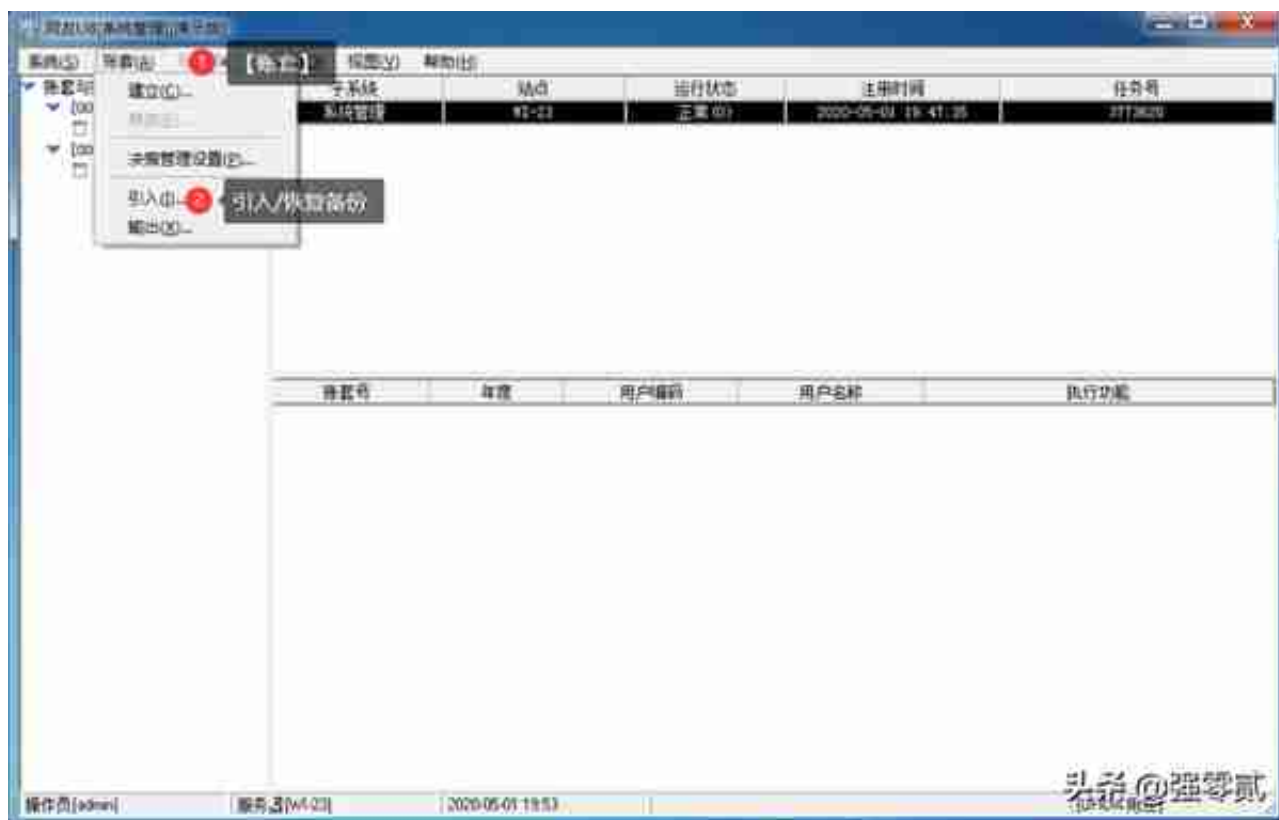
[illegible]

系统(S) 账套(A) 1 【账套】 视图(V) 帮助(H)

账套号
[00
[00

建立(C)...
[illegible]
决策管理设置(E)...
引入(I)... 2 引入/恢复备份
输出(X)...

| 子系统 | 站点 | 运行状态 | 注册时间 | 任务号 |
|---|---|---|---|---|
| 系统管理 | WI-23 | 正常(0) | 2020-05-01 19:47:35 | 3773620 |

| 账套号 | 年度 | 用户编码 | 用户名称 | 执行功能 |
|---|---|---|---|---|

操作员[admin] 服务器[wl-23] 2020-05-01 19:53

头条 @强零贰